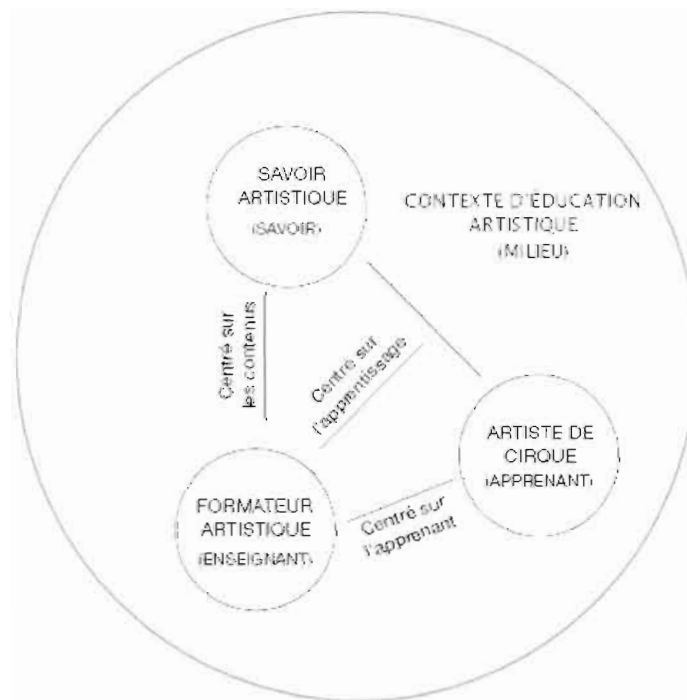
SAVOIR ARTISTIQUE
(SAVOIR)

CONTEXTE D'ÉDUCATION ARTISTIQUE
(MILIEU)

Centré sur les contenus

Centré sur l'apprentissage

ARTISTE DE CIRQUE
(APPRENANT)

FORMATEUR ARTISTIQUE
(ENSEIGNANT)

Centré sur l'apprenant